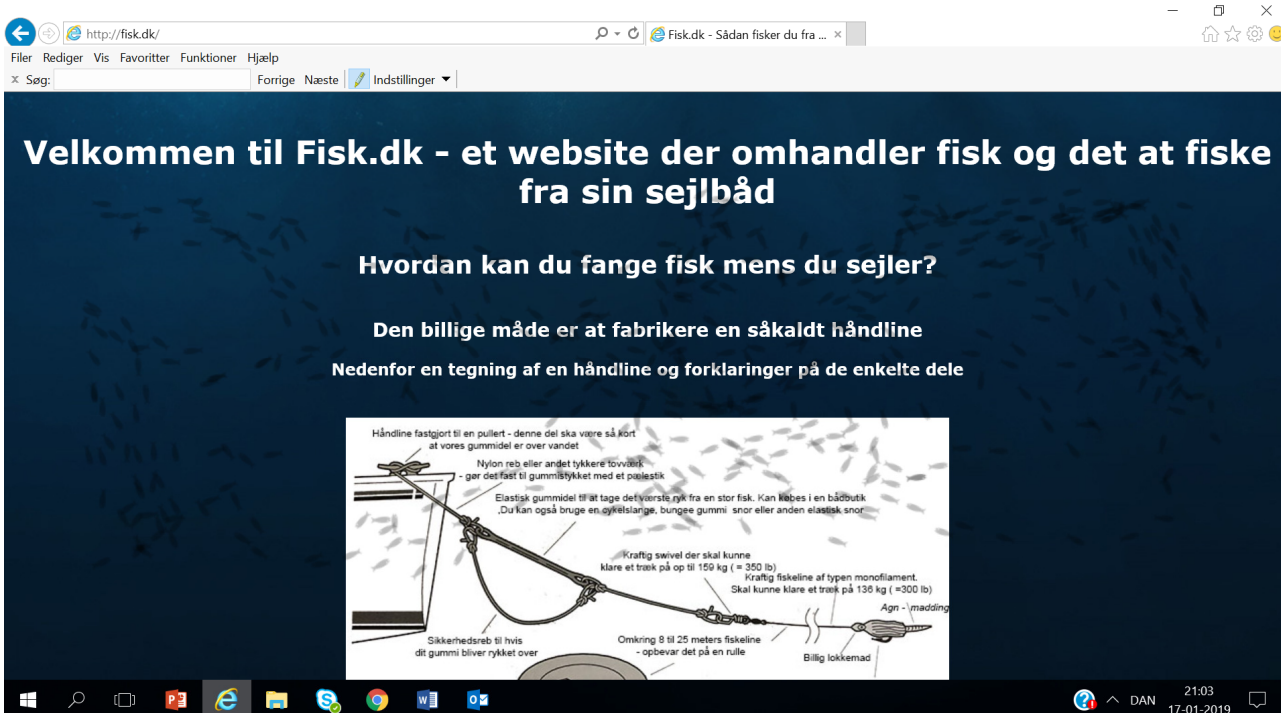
http://fisk.dk/
Fisk.dk - Sådan fisker du fra ...
Filer Rediger Vis Favoritter Funktioner Hjælp
x Søg: Forrige Næste Indstillinger

Velkommen til Fisk.dk - et website der omhandler fisk og det at fiske fra sin sejlbåd

Hvordan kan du fange fisk mens du sejler?

Den billige måde er at fabrikere en såkaldt håndline

Nedenfor en tegning af en håndline og forklaringer på de enkelte dele

Håndline fastgjort til en pullert - denne del ska være så kort at vores gummidel er over vandet

Nylon reb eller andet tykkere tovværk - gør det fast til gummistykket med et pælestik

Elastisk gummidel til at tage det værste ryk fra en stor fisk. Kan købes i en bådbutik ,Du kan også bruge en cykelslange, bungee gummi snor eller anden elastisk snor

Kraftig swivel der skal kunne klare et træk på op til 159 kg ( = 350 lb)

Kraftig fiskeline af typen monofilament. Skal kunne klare et træk på 136 kg ( =300 lb)

Agn - madding

Sikkerhedsreb til hvis dit gummi bliver rykket over

Omkring 8 til 25 meters fiskeline - opbevar det på en rulle

Billig lokkemad

DAN 21:03 17-01-2019